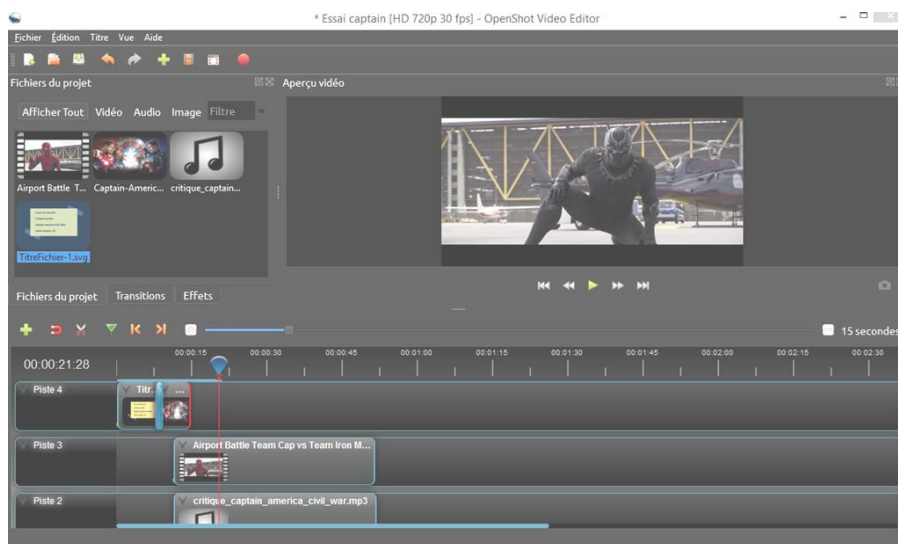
* Essai captain [HD 720p 30 fps] - OpenShot Video Editor

Fichier Édition Titre Vue Aide

Fichiers du projet

Aperçu vidéo

Afficher Tout Vidéo Audio Image Filtre

Airport Battle T... Captain-Americ... critique_captain...

TitreFichier-1.svg

Fichiers du projet Transitions Effets

15 secondes

00:00:21:28

00:00:15 00:00:30 00:00:45 00:01:00 00:01:15 00:01:30 00:01:45 00:02:00 00:02:15 00:02:30

Piste 4

Titr...

Piste 3

Airport Battle Team Cap vs Team Iron M...

Piste 2

critique_captain_america_civil_war.mp3